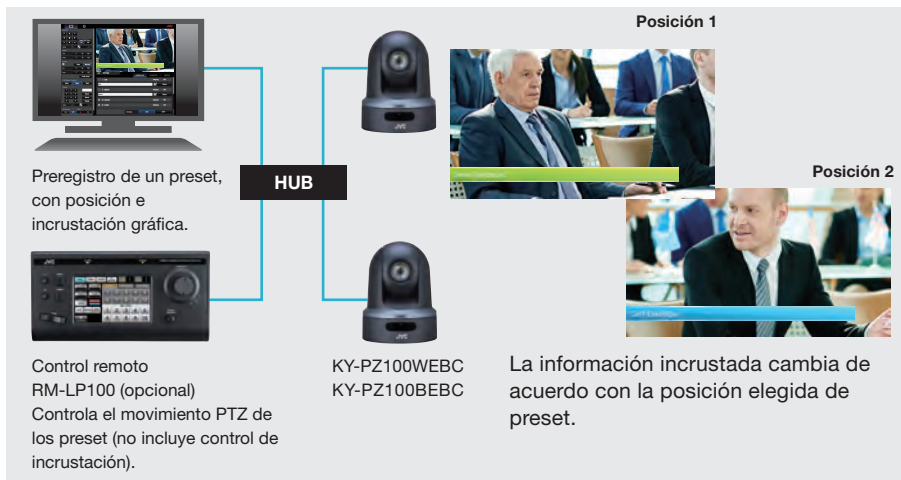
Posición 1

Posición 2

Preregistro de un preset, con posición e incrustación gráfica.

HUB

Control remoto RM-LP100 (opcional) Controla el movimiento PTZ de los preset (no incluye control de incrustación).

KY-PZ100WEBC
KY-PZ100BEBC

La información incrustada cambia de acuerdo con la posición elegida de preset.